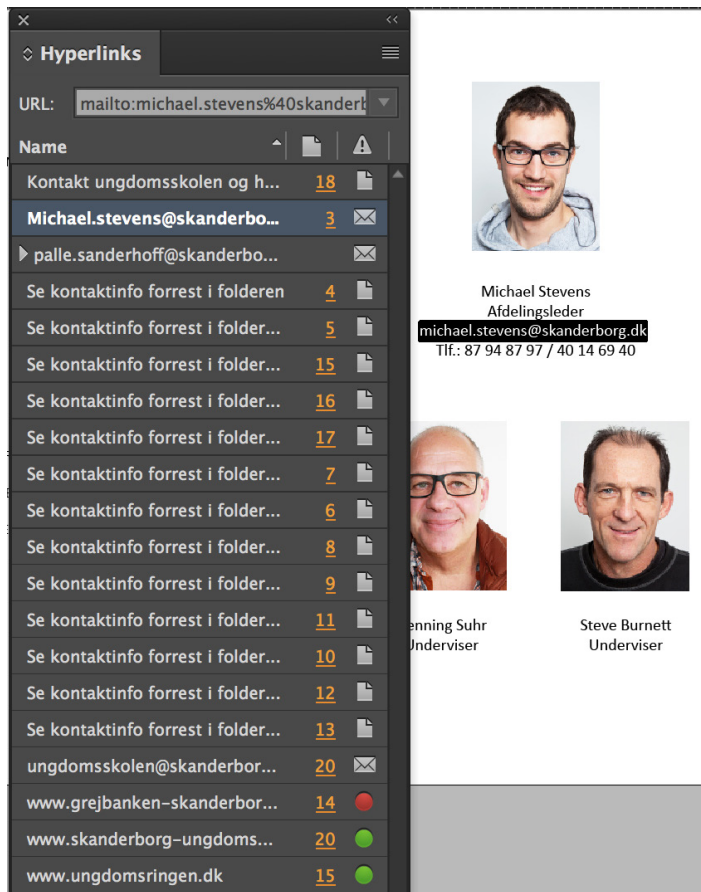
Hyperlinks

URL: mailto:michael.stevens%40skanderb

Name

| Name | |
|---|---|
| Kontakt ungdomsskolen og h... | 18 |
| Michael.stevens@skanderbo... | 3 |
| palle.sanderhoff@skanderbo... | |
| Se kontaktinfo forrest i folderen | 4 |
| Se kontaktinfo forrest i folder... | 5 |
| Se kontaktinfo forrest i folder... | 15 |
| Se kontaktinfo forrest i folder... | 16 |
| Se kontaktinfo forrest i folder... | 17 |
| Se kontaktinfo forrest i folder... | 7 |
| Se kontaktinfo forrest i folder... | 6 |
| Se kontaktinfo forrest i folder... | 8 |
| Se kontaktinfo forrest i folder... | 9 |
| Se kontaktinfo forrest i folder... | 11 |
| Se kontaktinfo forrest i folder... | 10 |
| Se kontaktinfo forrest i folder... | 12 |
| Se kontaktinfo forrest i folder... | 13 |
| ungdomsskolen@skanderbor... | 20 |
| www.grejbanken-skanderbor... | 14 |
| www.skanderborg-ungdoms... | 20 |
| www.ungdomsringen.dk | 15 |

Michael Stevens
Afdelingsleder
michael.stevens@skanderborg.dk
Tlf.: 87 94 87 97 / 40 14 69 40

enning Suhr
Underviser

Steve Burnett
Underviser